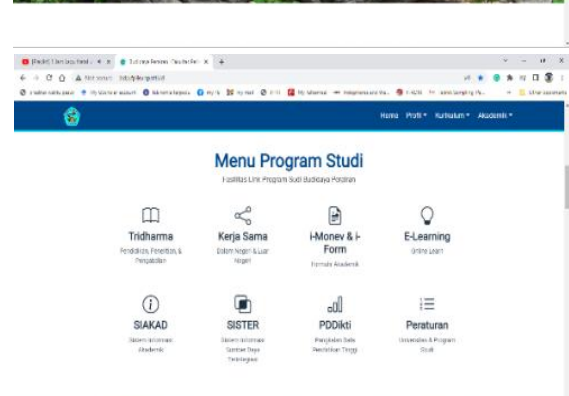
Menu Program Studi

Fasilitas Link Program Studi Budidaya Perairan

Home Profil ▾ Kurikulum ▾ Akademik ▾

Tridharma
Pendidikan, Penelitian, & Pengabdian

Kerja Sama
Dalam Negeri & Luar Negeri

i-Monev & i-Form
Formulir Akademik

E-Learning
Online Learn

SIAKAD
Sistem Informasi Akademik

SISTER
Sistem Informasi Sumber Daya Terintegrasi

PDDikti
Pangkalan Data Pendidikan Tinggi

Peraturan
Universitas & Program Studi